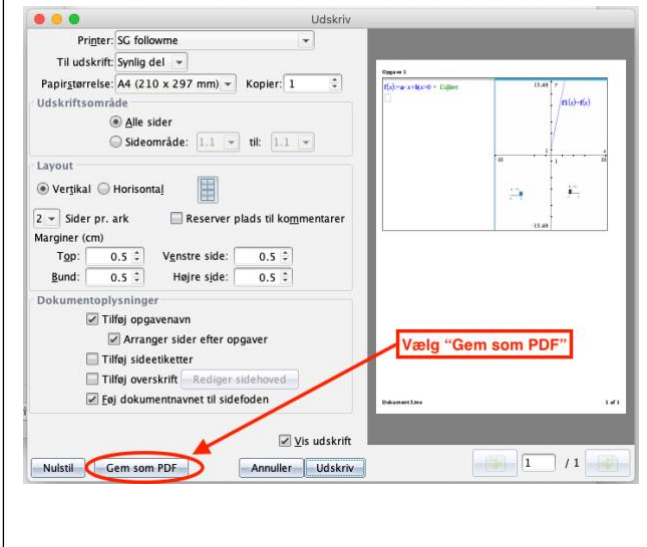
Udskriv

Printer: SG followme

Til udskrift: Synlig del

Papirstørrelse: A4 (210 x 297 mm)

Kopier: 1

Udskriftsområde

Alle sider

Sideområde: 1.1 til: 1.1

Layout

Vertikal Horisontal

2 Sider pr. ark

Reserver plads til kommentarer

Marginer (cm)

Top: 0.5

Venstre side: 0.5

Bund: 0.5

Højre side: 0.5

Dokumentoplysninger

Tilføj opgavenavn

Arranger sider efter opgaver

Tilføj sideetiketter

Tilføj overskrift

Rediger sidehoved

Føj dokumentnavnet til sidefoden

Vis udskrift

Nulstil

Gem som PDF

Annuller

Udskriv

Opgave 1

$f(x):=a\cdot x+b(a)=0$ ▸ Udført

13.48

$f1(x)=f(x)$

-10

10

-13.48

Dokument3.tns

1 af 1

Vælg "Gem som PDF"

1

/ 1